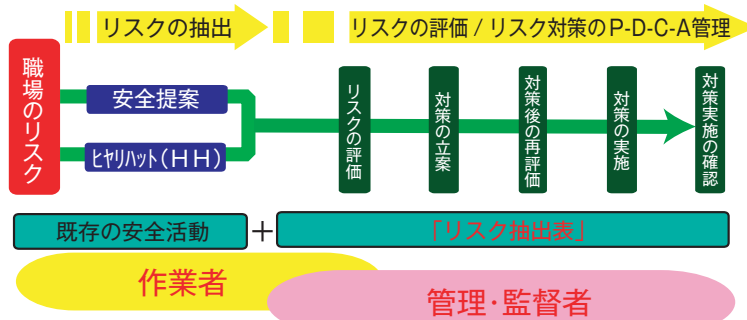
リスクの抽出

リスクの評価 / リスク対策のP-D-C-A管理

職場のリスク

安全提案

ヒヤリハット（ＨＨ）

リスクの評価

対策の立案

対策後の再評価

対策の実施

対策実施の確認

既存の安全活動

＋

「リスク抽出表」

作業者

管理・監督者